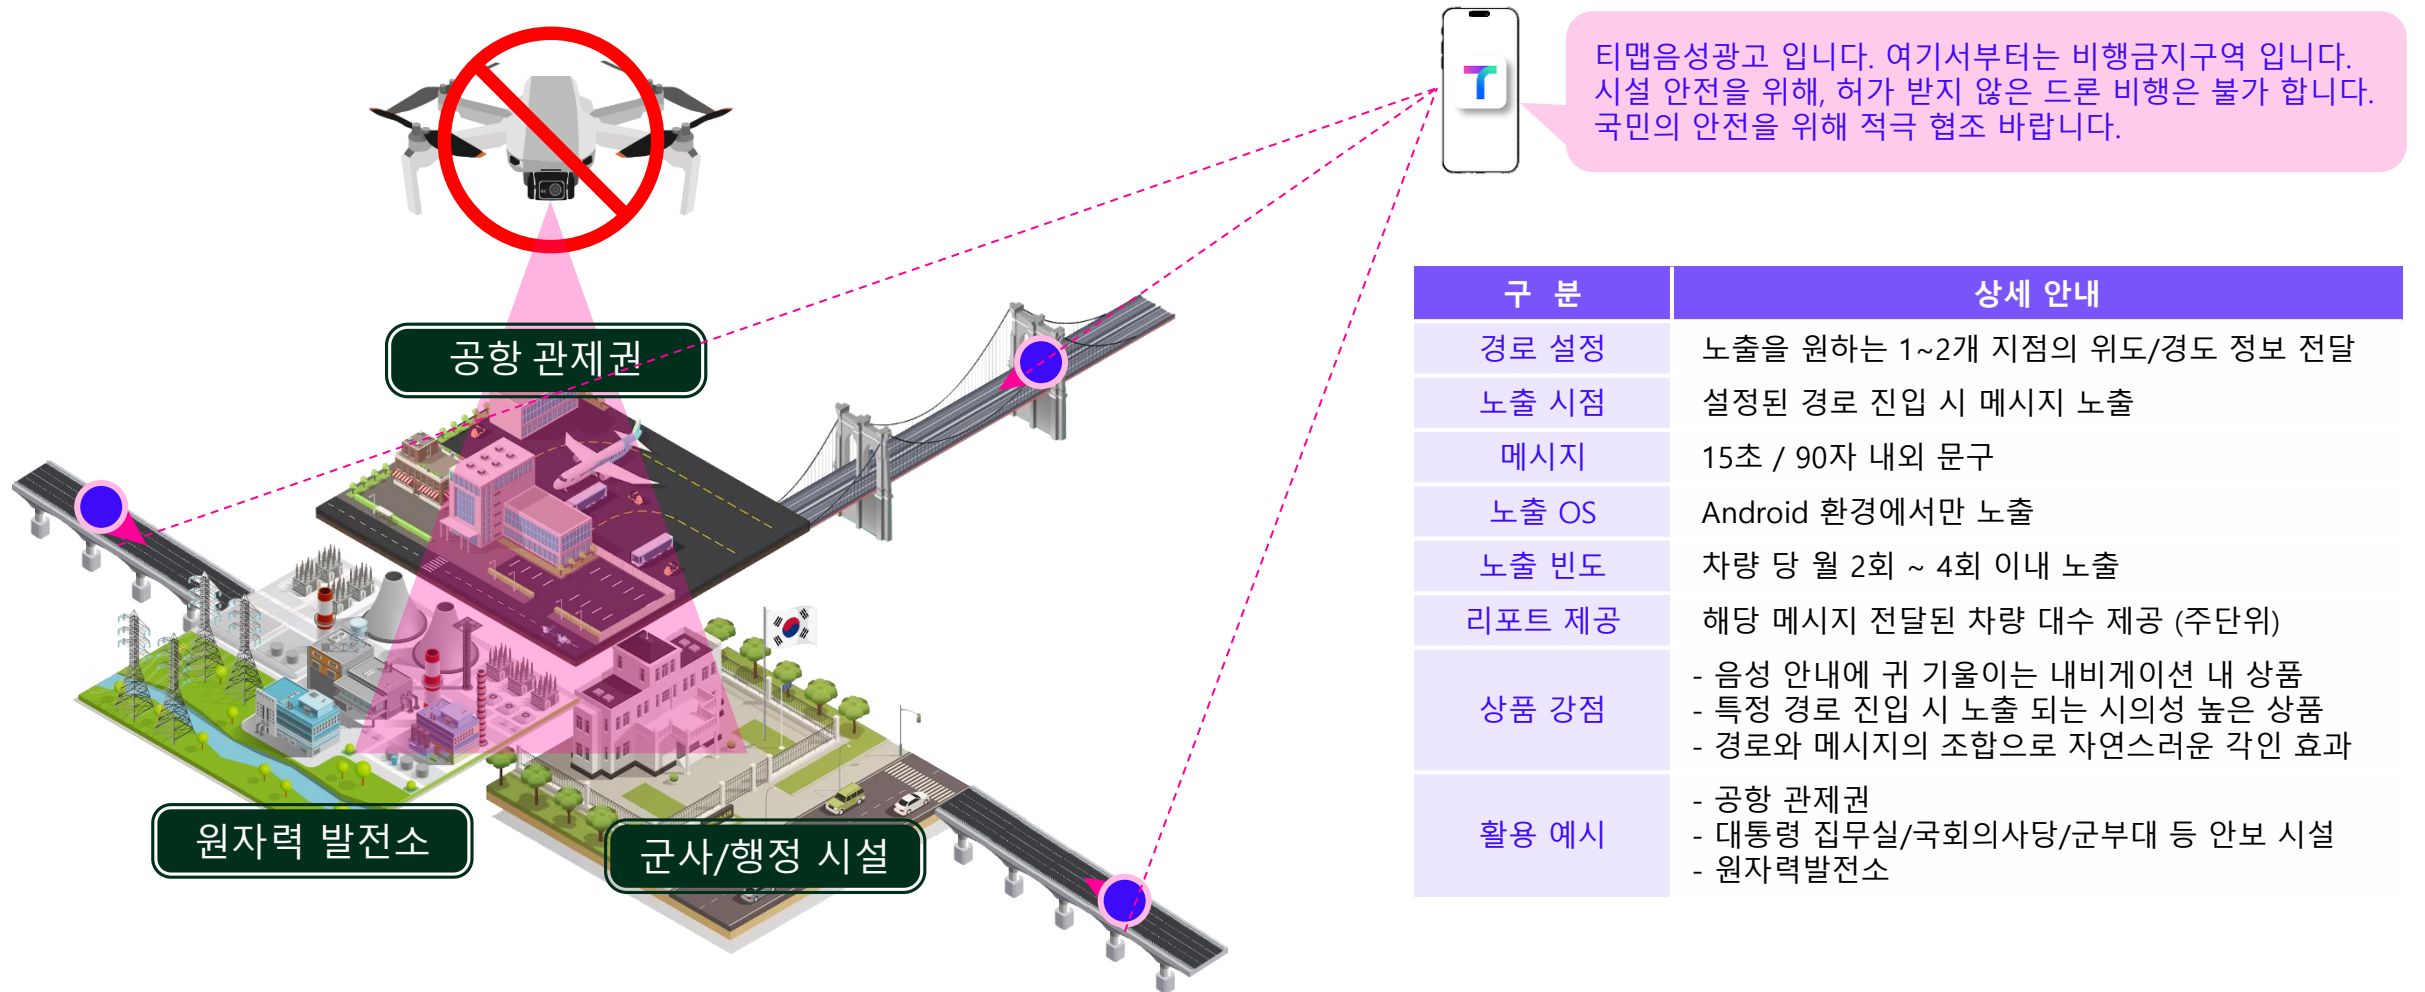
공항 관제권

원자력 발전소

군사/행정 시설

티맵음성광고 입니다. 여기서부터는 비행금지구역 입니다. 시설 안전을 위해, 허가 받지 않은 드론 비행은 불가 합니다. 국민의 안전을 위해 적극 협조 바랍니다.

| 구 분 | 상세 안내 |
|---|---|
| 경로 설정 | 노출을 원하는 1~2개 지점의 위도/경도 정보 전달 |
| 노출 시점 | 설정된 경로 진입 시 메시지 노출 |
| 메시지 | 15초 / 90자 내외 문구 |
| 노출 OS | Android 환경에서만 노출 |
| 노출 빈도 | 차량 당 월 2회 ~ 4회 이내 노출 |
| 리포트 제공 | 해당 메시지 전달된 차량 대수 제공 (주단위) |
| 상품 강점 | - 음성 안내에 귀 기울이는 내비게이션 내 상품<br>- 특정 경로 진입 시 노출 되는 시의성 높은 상품<br>- 경로와 메시지의 조합으로 자연스러운 각인 효과 |
| 활용 예시 | - 공항 관제권<br>- 대통령 집무실/국회의사당/군부대 등 안보 시설<br>- 원자력발전소 |